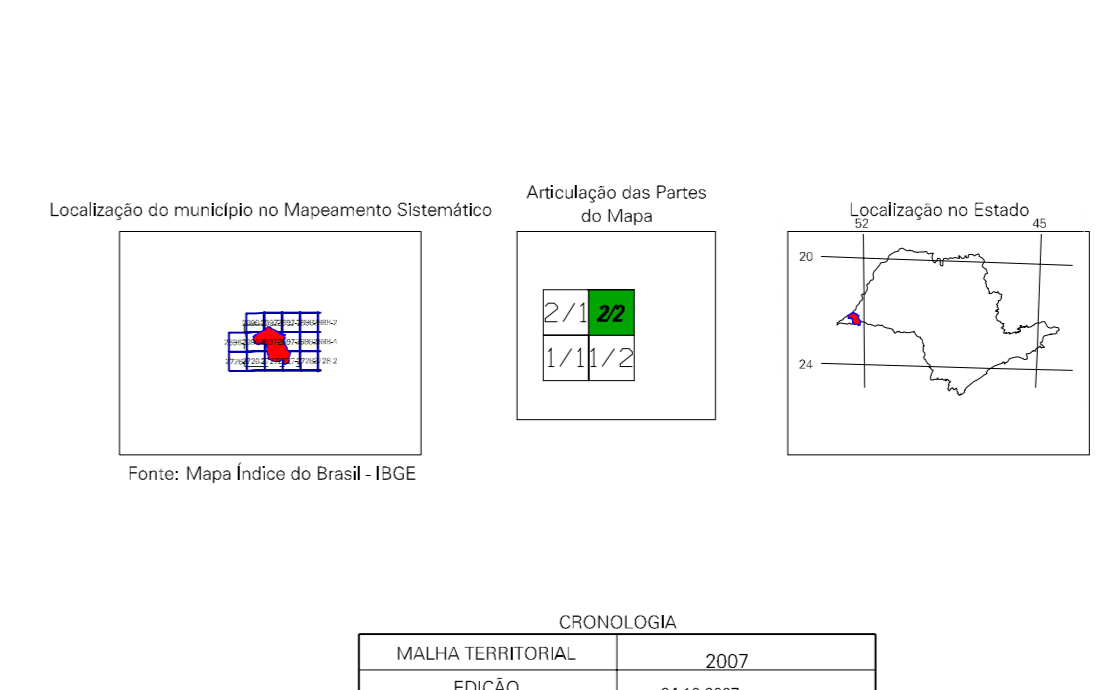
Localização do município no Mapeamento Sistemático

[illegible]

Fonte: Mapa Índice do Brasil - IBGE

Articulação das Partes do Mapa

| 2/1 | 2/2 |
|---|---|
| 1/1 | 1/2 |

Localização no Estado

52 45

20

24

CRONOLOGIA

| MALHA TERRITORIAL | 2007 |
|---|---|
| EDIÇÃO | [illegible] |